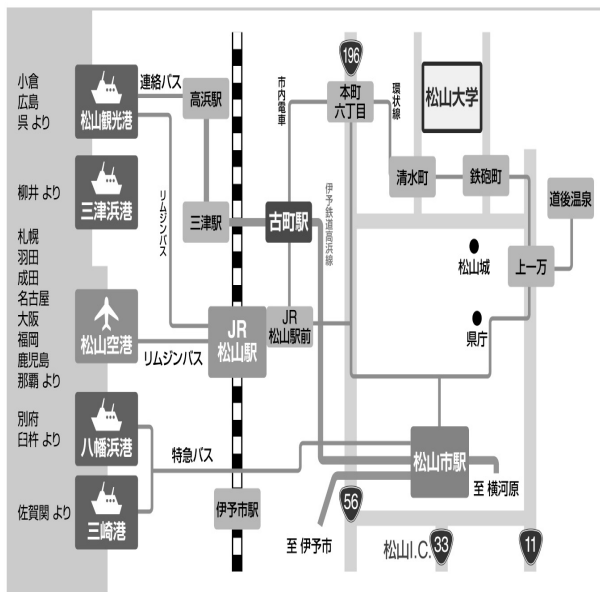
小倉
広島
呉 より

松山観光港

連絡バス

高浜駅

市内電車

196

本町
六丁目

環状線

松山大学

柳井 より

三津浜港

リムジンバス

三津駅

古町駅

伊予鉄道高浜線

清水町

鉄砲町

道後温泉

札幌
羽田
成田
名古屋
大阪
福岡
鹿児島
那覇 より

松山空港

リムジンバス

JR
松山駅

JR
松山駅前

松山城

上一万

県庁

別府
臼杵 より

八幡浜港

特急バス

松山市駅

至 横河原

佐賀関 より

三崎港

伊予市駅

56

至 伊予市

松山I.C.

33

11